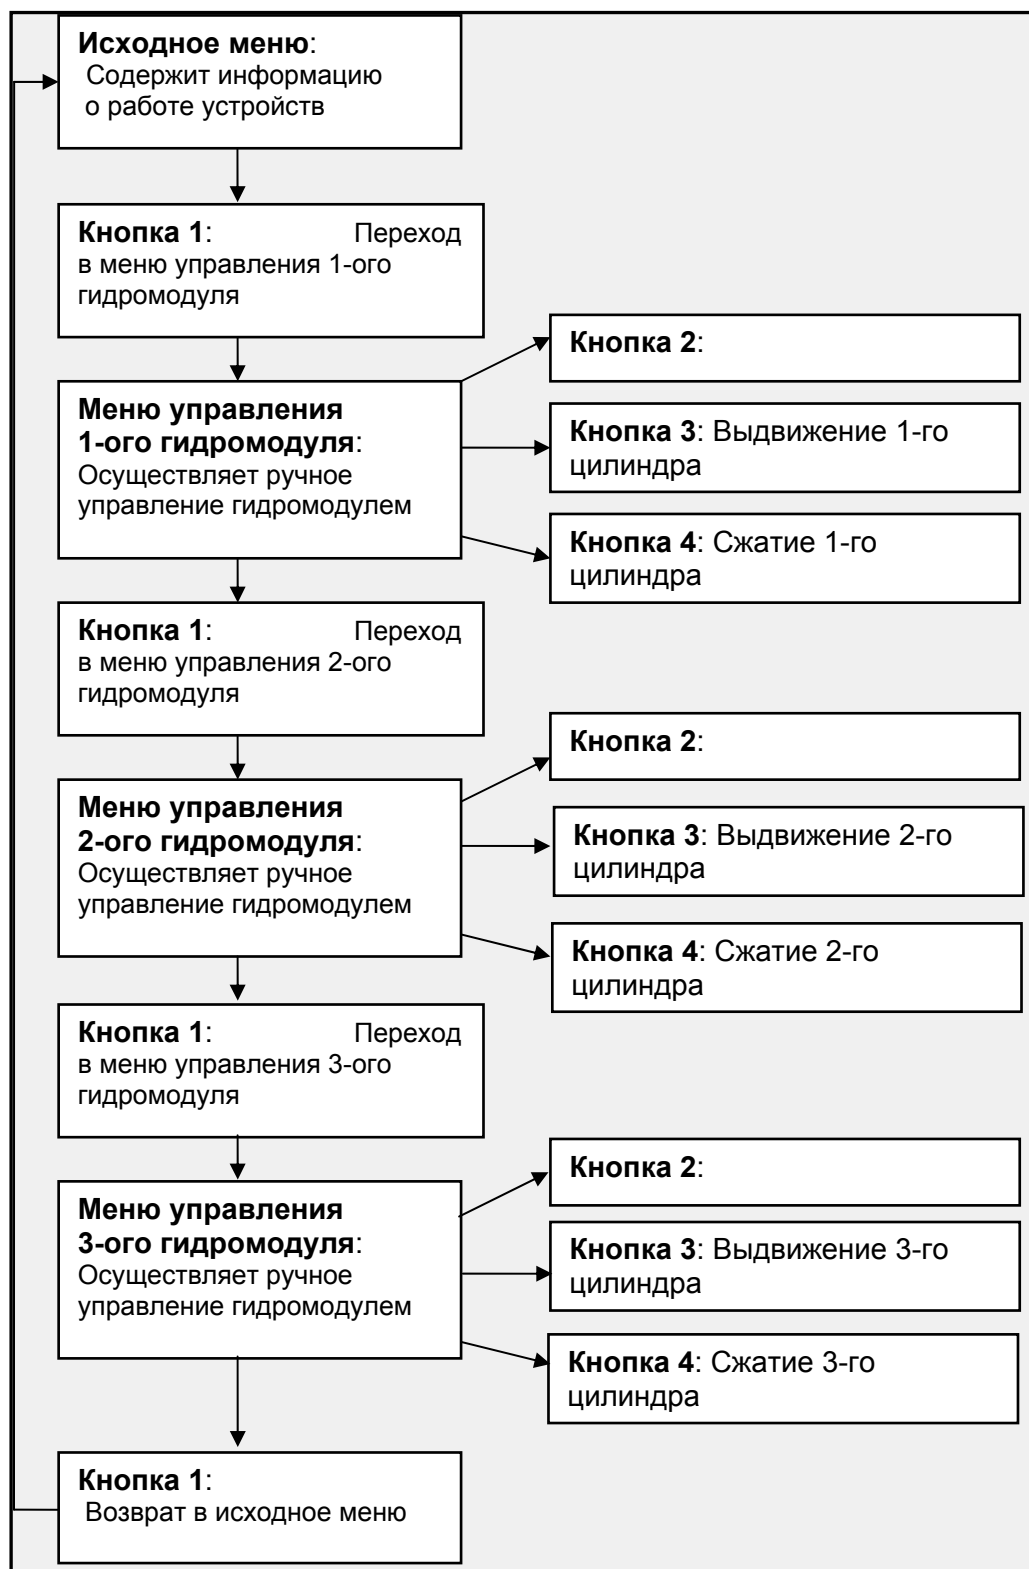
Исходное меню: Содержит информацию о работе устройств

Кнопка 1: Переход в меню управления 1-ого гидромодуля

Меню управления 1-ого гидромодуля: Осуществляет ручное управление гидромодулем

Кнопка 2:

Кнопка 3: Выдвижение 1-го цилиндра

Кнопка 4: Сжатие 1-го цилиндра

Кнопка 1: Переход в меню управления 2-ого гидромодуля

Меню управления 2-ого гидромодуля: Осуществляет ручное управление гидромодулем

Кнопка 2:

Кнопка 3: Выдвижение 2-го цилиндра

Кнопка 4: Сжатие 2-го цилиндра

Кнопка 1: Переход в меню управления 3-ого гидромодуля

Меню управления 3-ого гидромодуля: Осуществляет ручное управление гидромодулем

Кнопка 2:

Кнопка 3: Выдвижение 3-го цилиндра

Кнопка 4: Сжатие 3-го цилиндра

Кнопка 1: Возврат в исходное меню